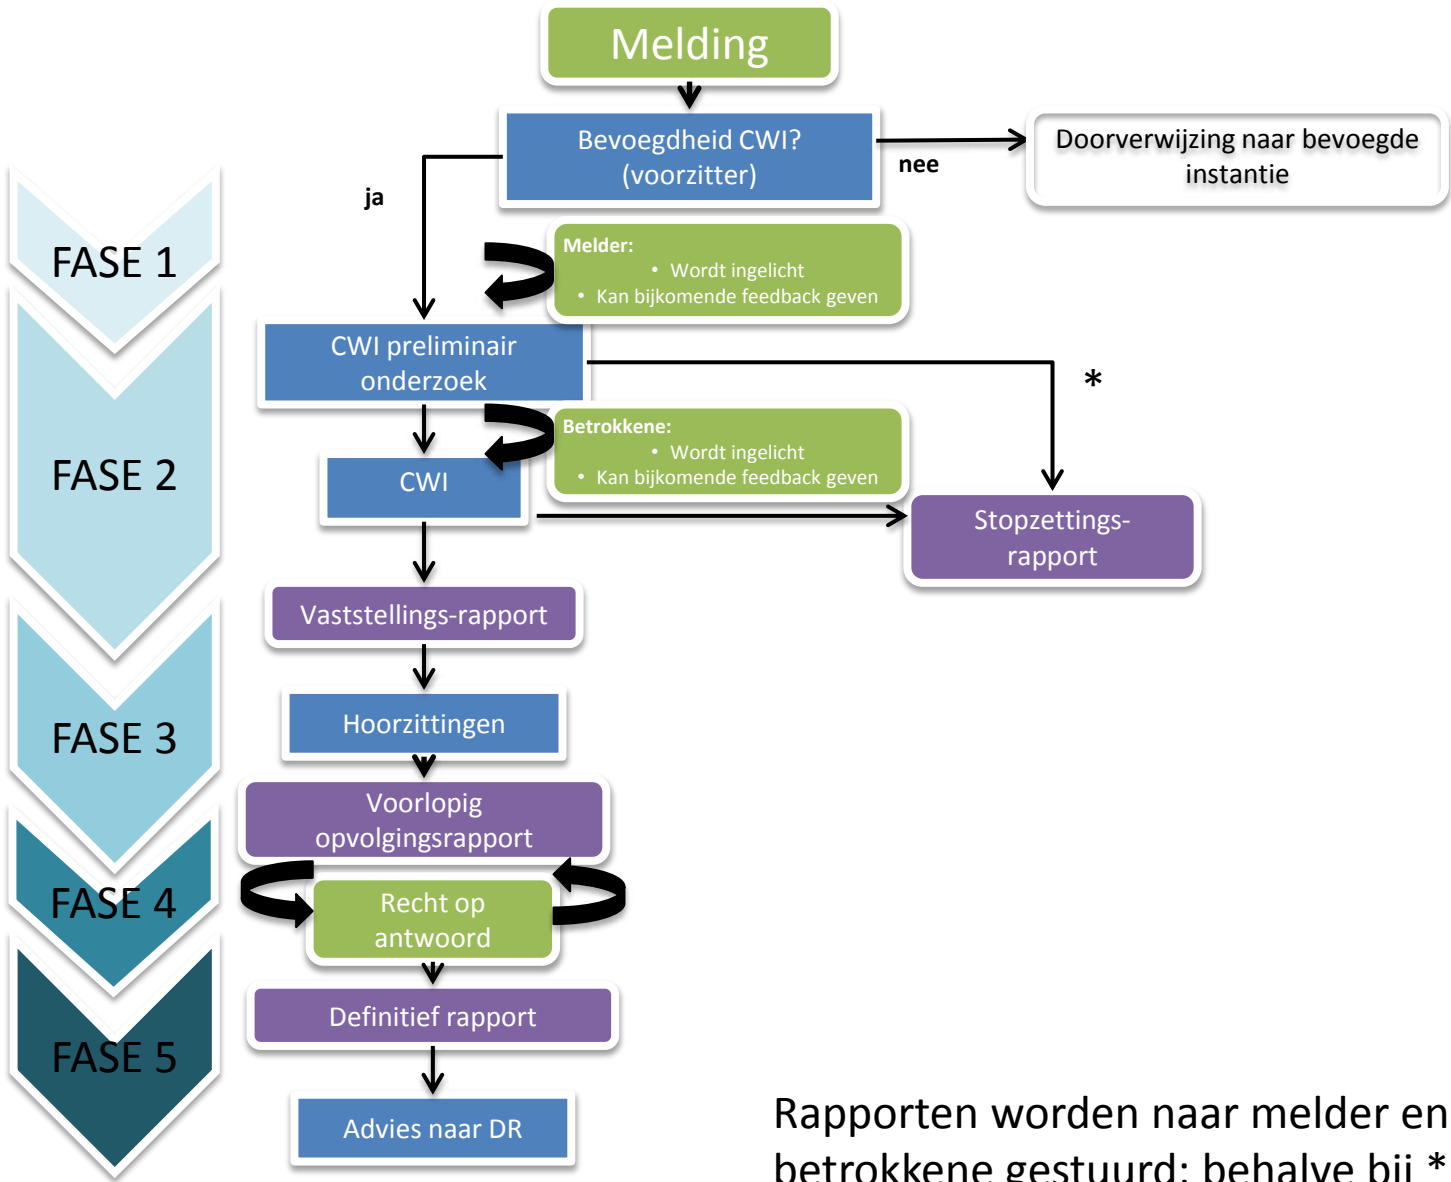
Melding

Bevoegdheid CWI? (voorzitter)

nee

Doorverwijzing naar bevoegde instantie

ja

FASE 1

Melder:
• Wordt ingelicht
• Kan bijkomende feedback geven

CWI preliminair onderzoek

*

FASE 2

Betrokkene:
• Wordt ingelicht
• Kan bijkomende feedback geven

CWI

Stopzettings-rapport

Vaststellings-rapport

FASE 3

Hoorzittingen

Voorlopig opvolgingsrapport

FASE 4

Recht op antwoord

Definitief rapport

FASE 5

Advies naar DR

Rapporten worden naar melder en betrokkene gestuurd; behalve bij *